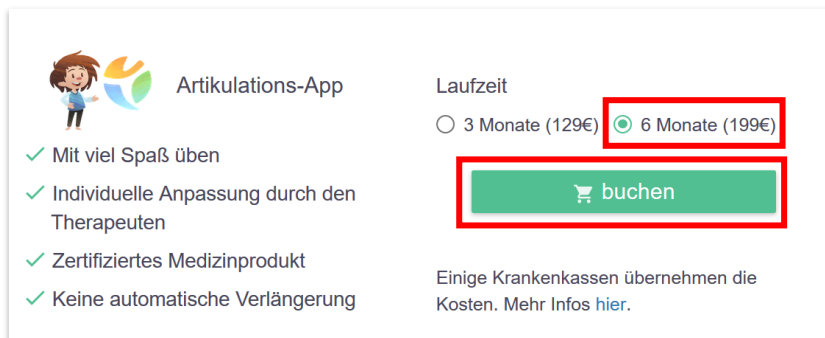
Artikulations-App

✓ Mit viel Spaß üben
✓ Individuelle Anpassung durch den Therapeuten
✓ Zertifiziertes Medizinprodukt
✓ Keine automatische Verlängerung

Laufzeit

3 Monate (129€)   6 Monate (199€)

buchen

Einige Krankenkassen übernehmen die Kosten. Mehr Infos hier.